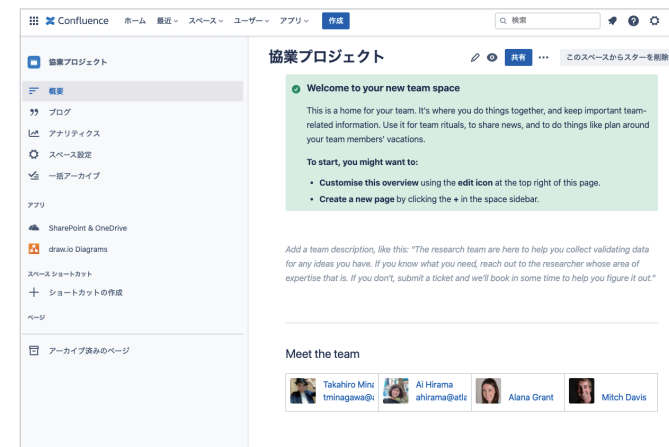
Confluence ホーム 最近 スペース ユーザー アプリ 作成 検索

協業プロジェクト

概要
ブログ
アナリティクス
スペース設定
一括アーカイブ

アプリ
SharePoint & OneDrive
draw.io Diagrams

スペース ショートカット
ショートカットの作成

ページ

アーカイブ済みのページ

協業プロジェクト

共有 ··· このスペースからスターを削除

Welcome to your new team space

This is a home for your team. It's where you do things together, and keep important team-related information. Use it for team rituals, to share news, and to do things like plan around your team members' vacations.

To start, you might want to:

- Customise this overview using the edit icon at the top right of this page.
- Create a new page by clicking the + in the space sidebar.

Add a team description, like this: "The research team are here to help you collect validating data for any ideas you have. If you know what you need, reach out to the researcher whose area of expertise that is. If you don't, submit a ticket and we'll book in some time to help you figure it out."

Meet the team

| Takahiro Mina tminagawa@a | Ai Hirama ahirama@atla | Alana Grant | Mitch Davis |
|---|---|---|---|